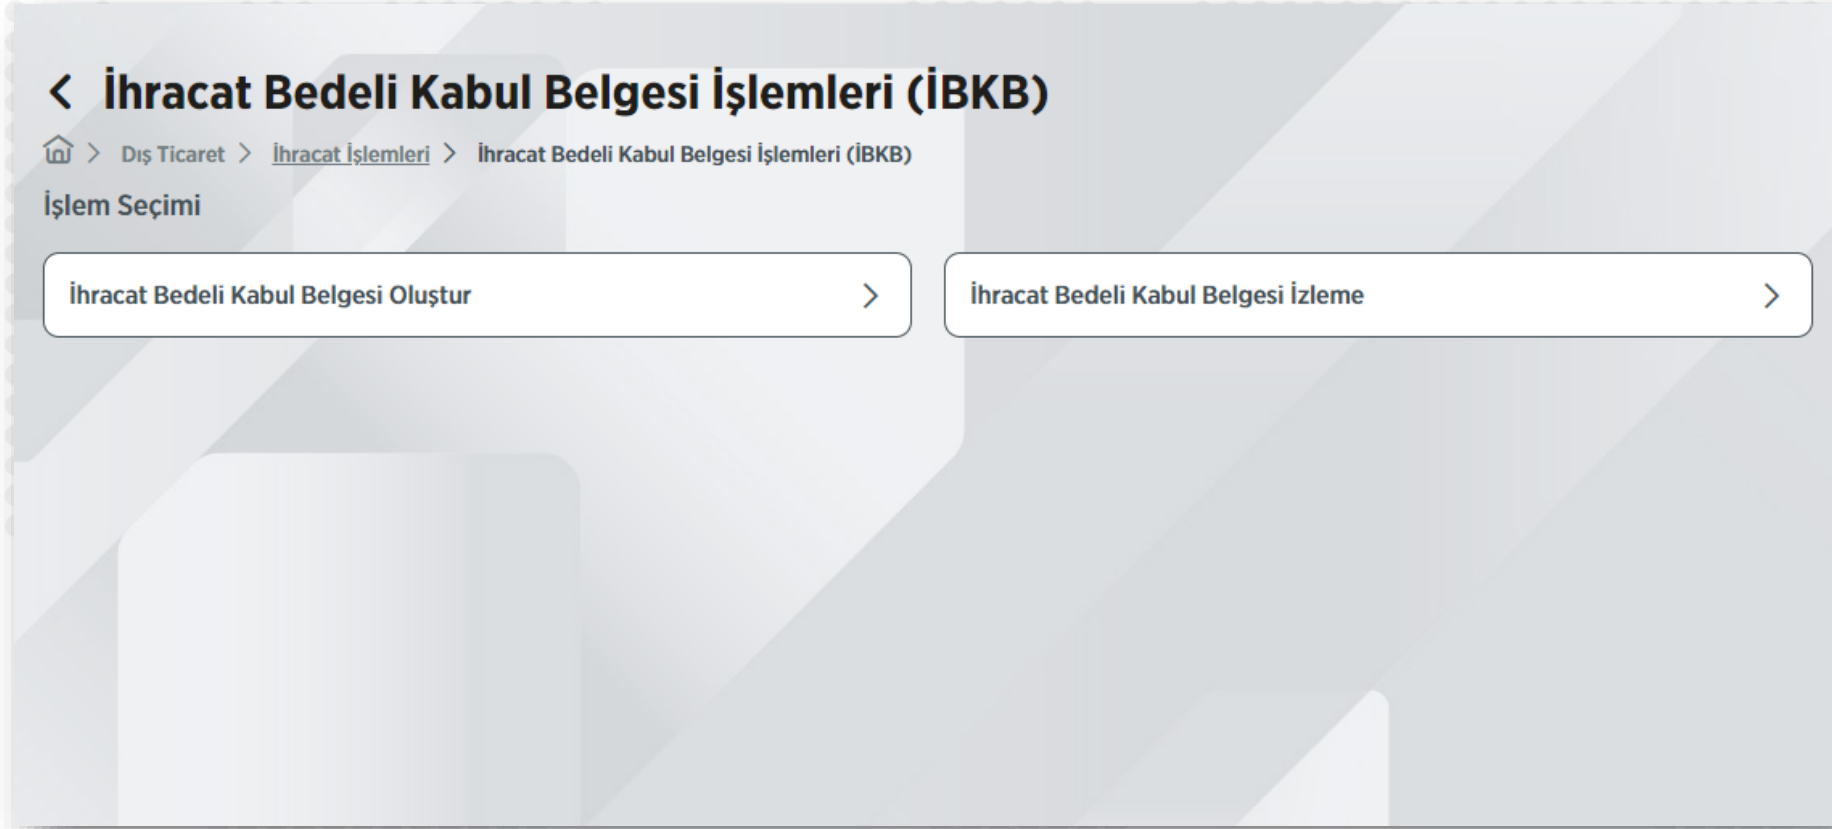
< İhracat Bedeli Kabul Belgesi İşlemleri (İBKB)

> Dış Ticaret > İhracat İşlemleri > İhracat Bedeli Kabul Belgesi İşlemleri (İBKB)

İşlem Seçimi

İhracat Bedeli Kabul Belgesi Oluştur >

İhracat Bedeli Kabul Belgesi İzleme >